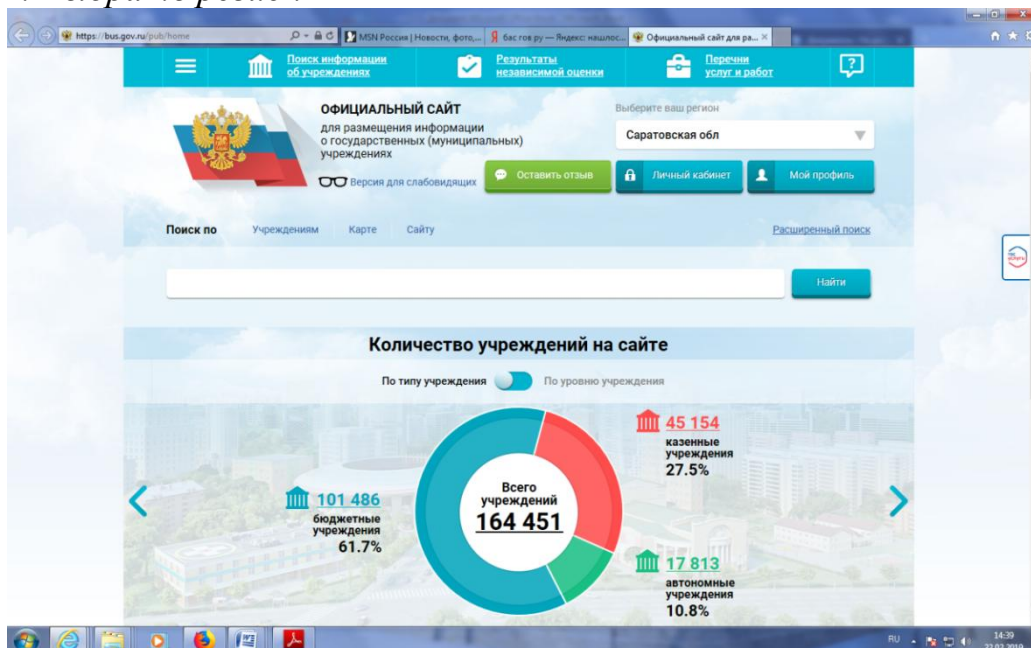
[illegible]

https://bus.gov.ru/pub/home

MSN Россия | Новости, фото,...

бас гов ру — Яндекс: нашлос...

Официальный сайт для ра...

Поиск информации об учреждениях

Результаты независимой оценки

Перечни услуг и работ

ОФИЦИАЛЬНЫЙ САЙТ

для размещения информации о государственных (муниципальных) учреждениях

Версия для слабовидящих

Выберите ваш регион

Саратовская обл

Оставить отзыв

Личный кабинет

Мой профиль

Поиск по

Учреждениям

Карте

Сайту

Расширенный поиск

Найти

Количество учреждений на сайте

По типу учреждения

По уровню учреждения

45 154
казенные учреждения
27.5%

101 486
бюджетные учреждения
61.7%

Всего учреждений
164 451

17 813
автономные учреждения
10.8%

RU

14:39
22.02.2019